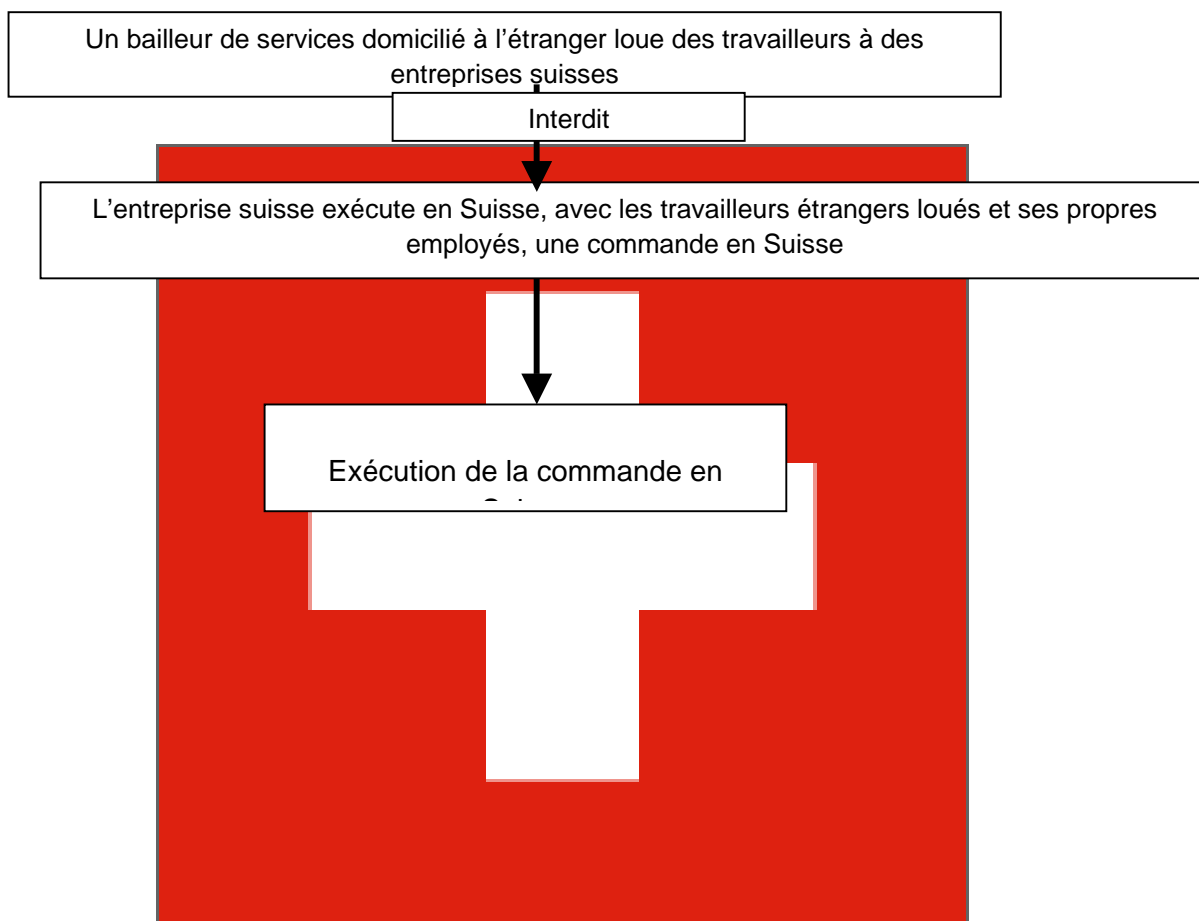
Un bailleur de services domicilié à l'étranger loue des travailleurs à des entreprises suisses

Interdit

L'entreprise suisse exécute en Suisse, avec les travailleurs étrangers loués et ses propres employés, une commande en Suisse

Exécution de la commande en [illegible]